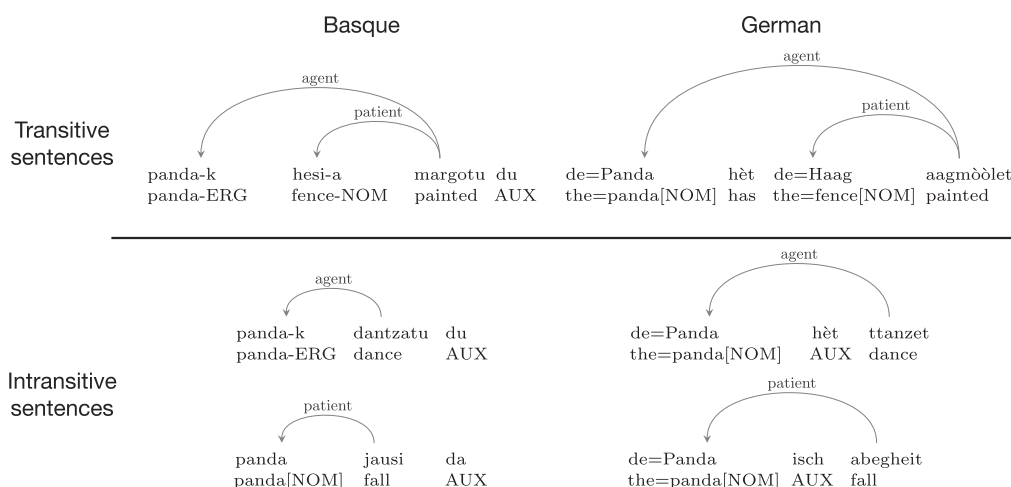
Basque

German

Transitive sentences

agent

patient

panda-k hesi-a margotu du
panda-ERG fence-NOM painted AUX

agent

patient

de=Panda hèt de=Haag aagmòòlet
the=panda[NOM] has the=fence[NOM] painted

agent

panda-k dantzatu du
panda-ERG dance AUX

agent

de=Panda hèt ttanzet
the=panda[NOM] AUX dance

Intransitive sentences

patient

panda jausi da
panda[NOM] fall AUX

patient

de=Panda isch abegheit
the=panda[NOM] AUX fall